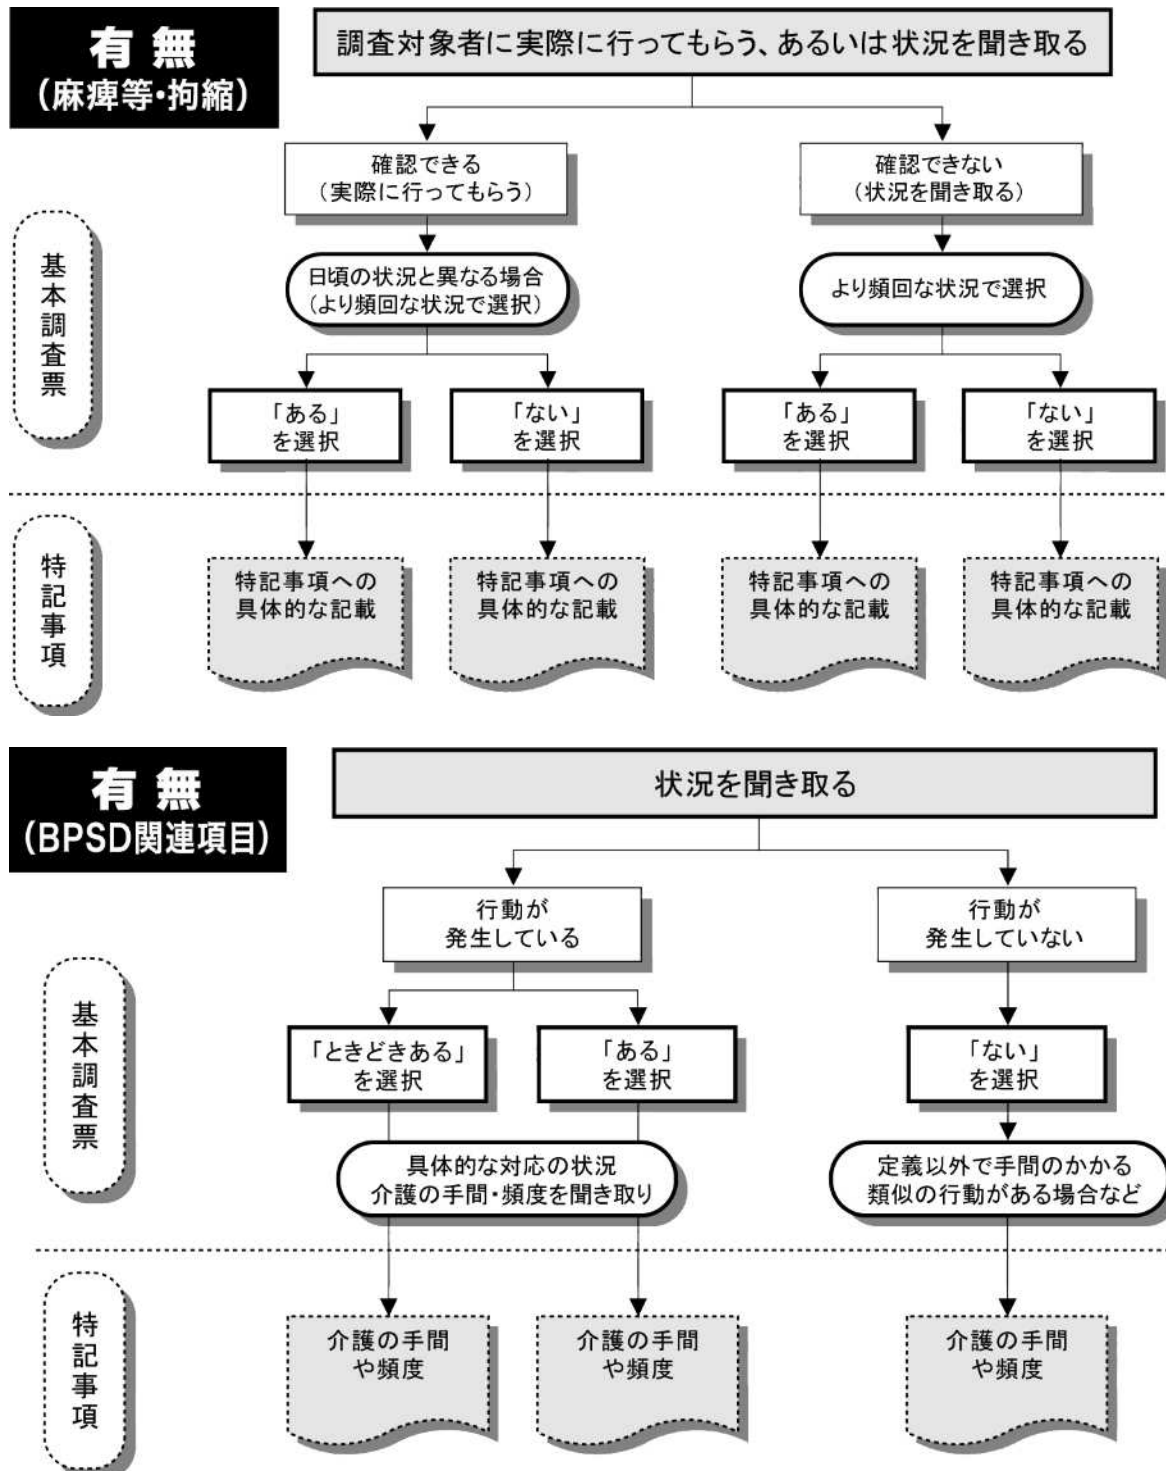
有 無
（麻痺等・拘縮）

調査対象者に実際に行ってもらう、あるいは状況を聞き取る

確認できる
（実際に行ってもらう）

確認できない
（状況を聞き取る）

基本調査票

日頃の状況と異なる場合
（より頻回な状況で選択）

より頻回な状況で選択

「ある」
を選択

「ない」
を選択

「ある」
を選択

「ない」
を選択

特記事項

特記事項への
具体的な記載

特記事項への
具体的な記載

特記事項への
具体的な記載

特記事項への
具体的な記載

有 無
（BPSD関連項目）

状況を聞き取る

行動が
発生している

行動が
発生していない

基本調査票

「ときどきある」
を選択

「ある」
を選択

「ない」
を選択

具体的な対応の状況
介護の手間・頻度を聞き取り

定義以外で手間のかかる
類似の行動がある場合など

特記事項

介護の手間
や頻度

介護の手間
や頻度

介護の手間
や頻度